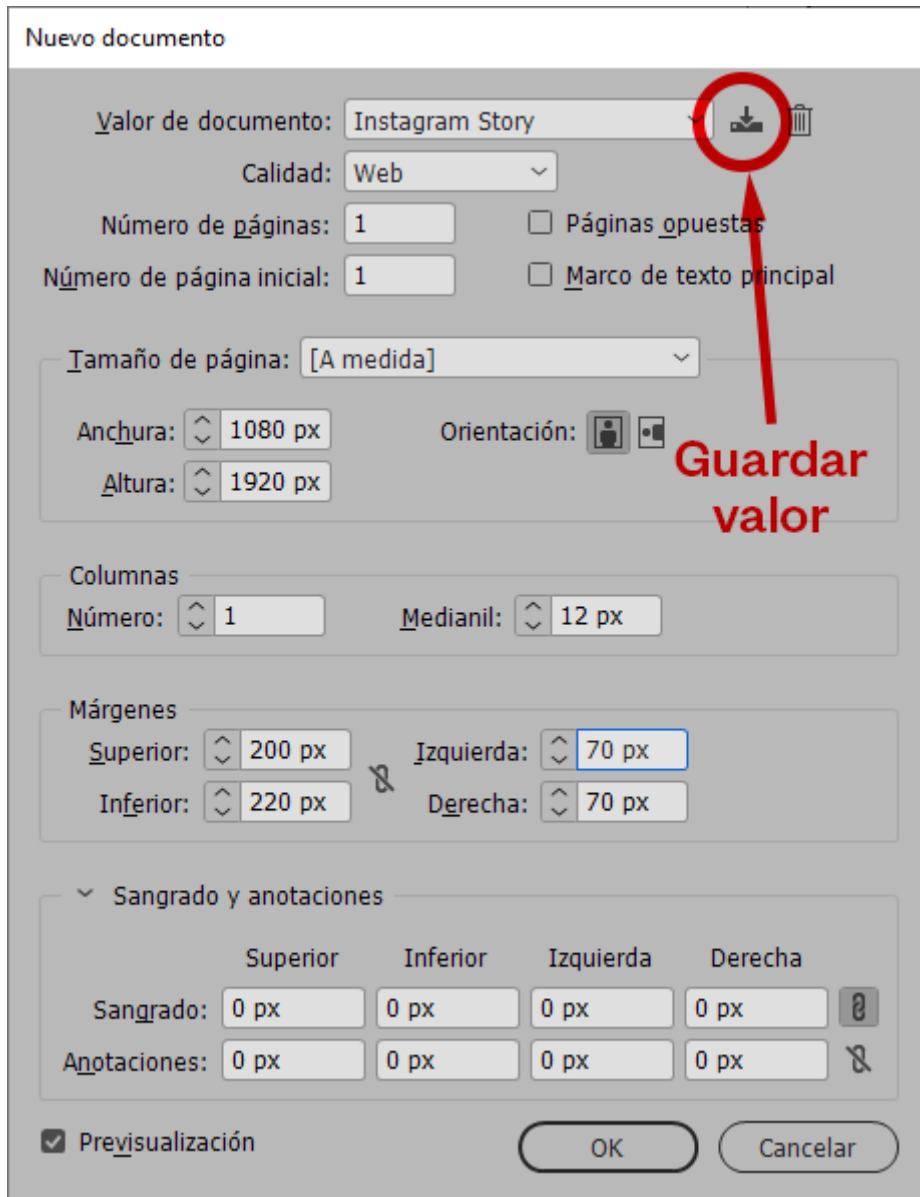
Nuevo documento

Valor de documento: Instagram Story

Calidad: Web

Número de páginas: 1

Páginas opuestas

Número de página inicial: 1

Marco de texto principal

Guardar valor

Tamaño de página: [A medida]

Anchura: 1080 px

Altura: 1920 px

Orientación:

Columnas

Número: 1

Medianil: 12 px

Márgenes

Superior: 200 px

Inferior: 220 px

Izquierda: 70 px

Derecha: 70 px

Sangrado y anotaciones

| | Superior | Inferior | Izquierda | Derecha |
|---|---|---|---|---|
| Sangrado: | 0 px | 0 px | 0 px | 0 px |
| Anotaciones: | 0 px | 0 px | 0 px | 0 px |

Previsualización

OK

Cancelar